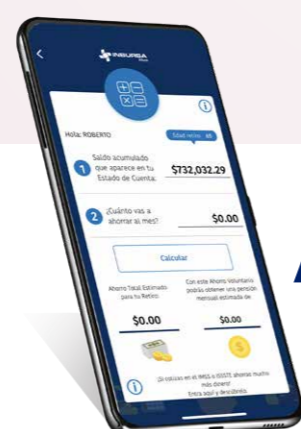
INBURSA

Hola: ROBERTO

Edad retiro: 65

1 Saldo acumulado que aparece en tu Estado de Cuenta: $732,032.29

2 ¿Cuánto vas a ahorrar al mes? $0.00

Calcular

Ahorro Total Estimado para tu Retiro
$0.00

Con este Ahorro Voluntario podrás obtener una pensión mensual estimada de
$0.00

¡Si cotizas en el IMSS o ISSSTE ahorras mucho más dinero! Entra aquí y descúbrelo.

A